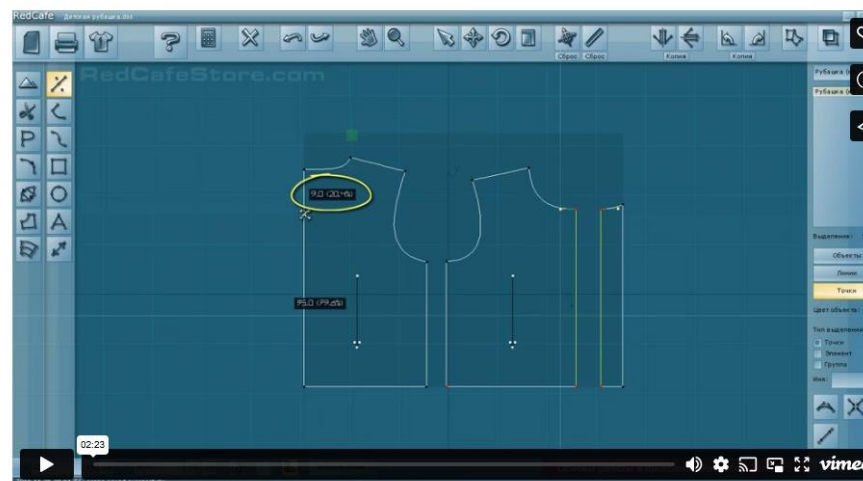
RedCafe Детская рубашка.dxx

Сброс Сброс
Копия Копия

RedCafeStore.com

9,0 (20.4%)

93,0 (79.6%)

Рубашка (
Рубашка (

Выделение:
Объекты
Линии
Точки
Цвет объекта:
Тип выделения
Точки
Элемент
Группа
Имя:

02:23

vimeo